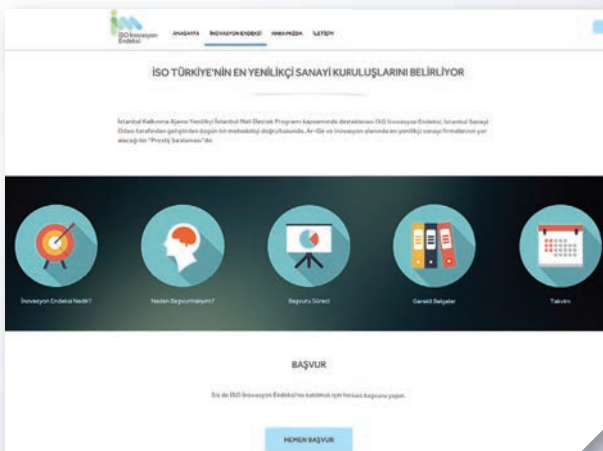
İSO İnovasyon Endeksi

ANASAYFA İNOVASYON ENDEKSİ HAKKIMIZDA İLETİŞİM

İSO TÜRKİYE'NİN EN YENİLİKÇİ SANAYİ KURULUŞLARINI BELİRLİYOR

İstanbul Kalkınma Ajansı Yenilikçi İstanbul Mali Destek Programı kapsamında desteklenen İSO İnovasyon Endeksi, İstanbul Sanayi Odası tarafından geliştirilen özgün bir metodoloji doğrultusunda, Ar-Ge ve inovasyon alanında en yenilikçi sanayi firmalarının yer alacağı bir "Prestij Sıralaması"dır.

İnovasyon Endeksi Nedir?

Neden Başvurmalıyım?

Başvuru Süreci

Gerekli Belgeler

Takvim

BAŞVUR

Siz de İSO İnovasyon Endeksi'ne katılmak için hemen başvuru yapın.

HEMEN BAŞVUR